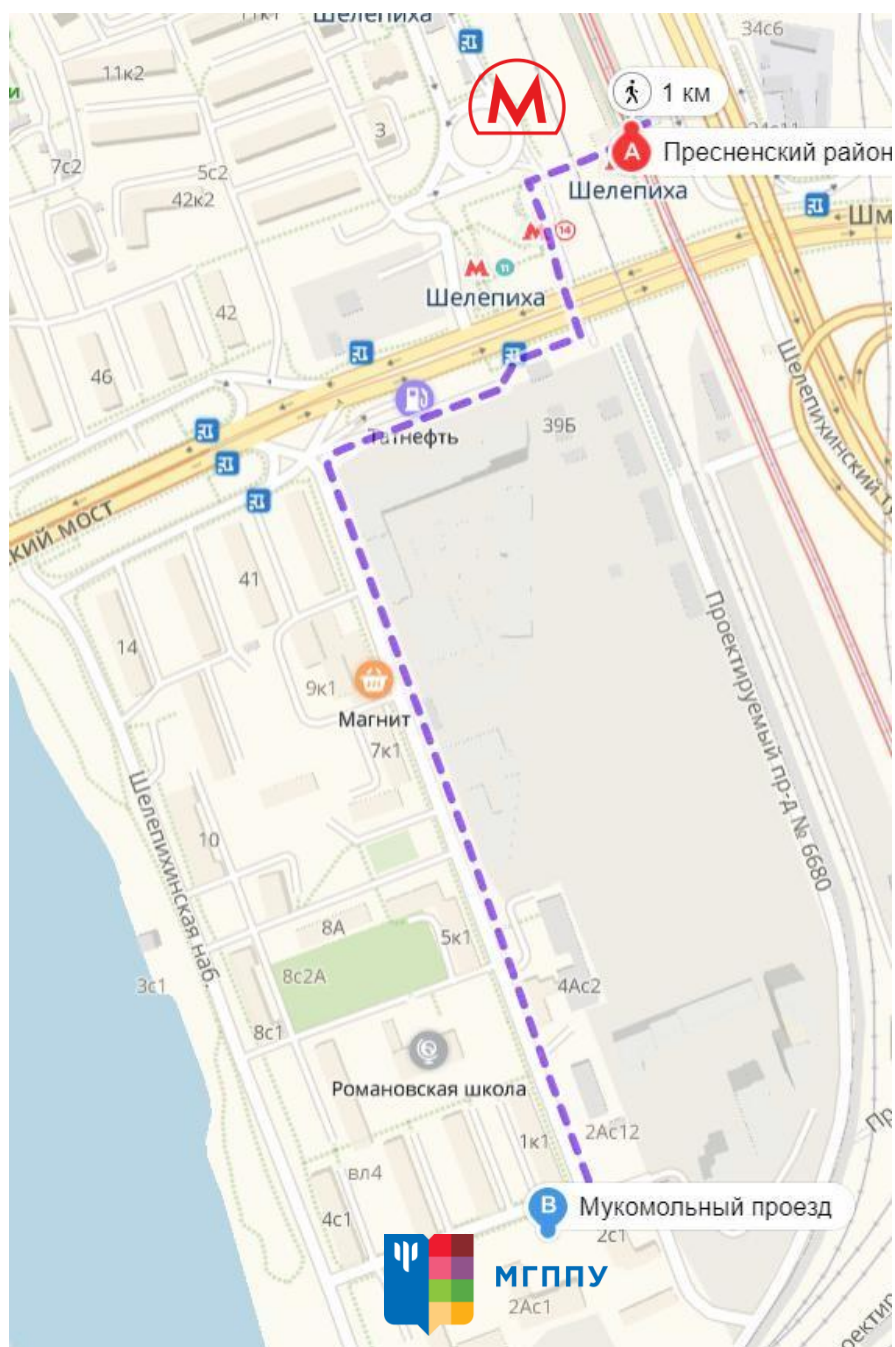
Шелепиха
34с6
11к2
М
1 км
А Пресненский район
7с2
5с2
42к2
3
Шелепиха
Шм
14
11
Шелепиха
42
46
Татнефть
39Б
кий мост
41
Шелепихинский ту
Проектируемый пр-д № 6680
14
9к1
Магнит
7к1
Шелепихинская наб.
10
8А
5к1
8с2А
3с1
4Ас2
8с1
Романовская школа
1к1
2Ас12
вл4
B Мукомольный проезд
4с1
2с1
МГППУ
2Ас1
Пр
роекти